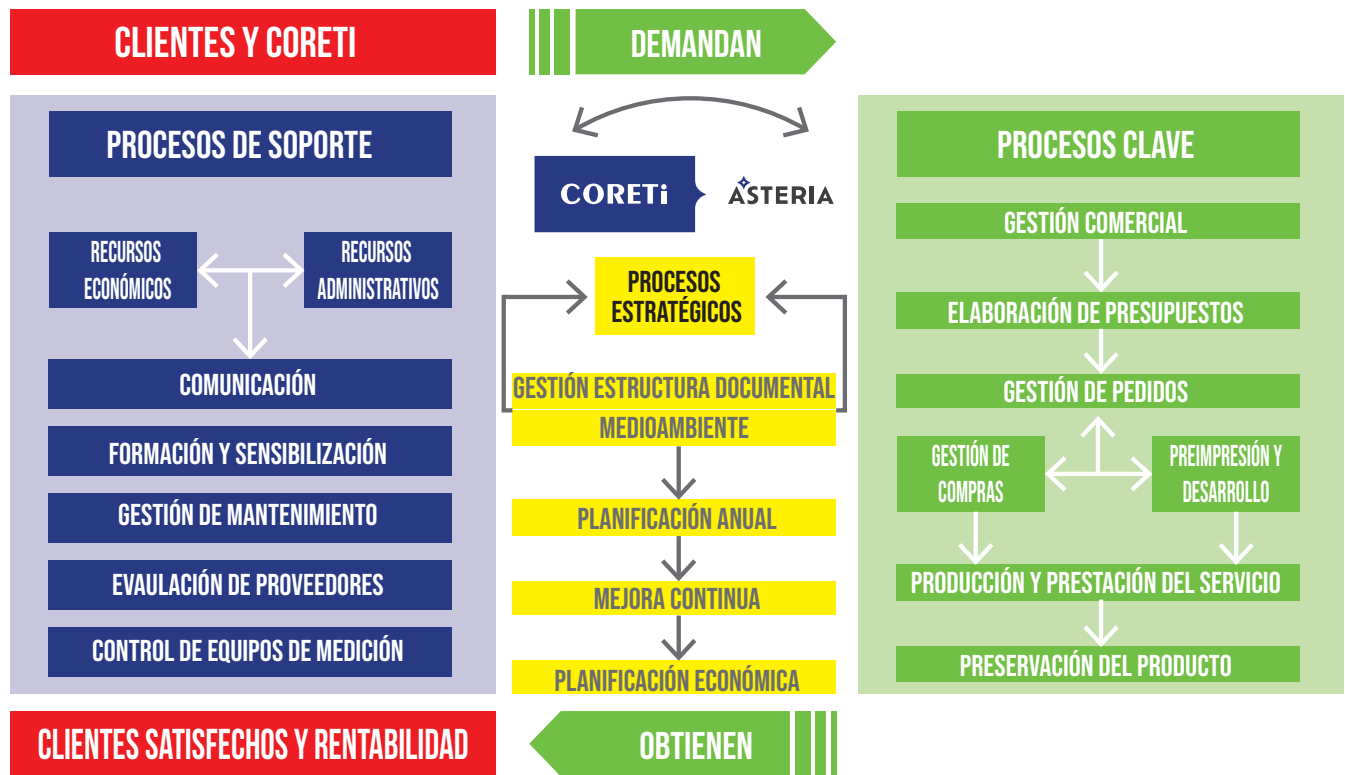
CLIENTES Y CORETI

DEMANDAN

PROCESOS DE SOPORTE

RECURSOS ECONÓMICOS

RECURSOS ADMINISTRATIVOS

COMUNICACIÓN

FORMACIÓN Y SENSIBILIZACIÓN

GESTIÓN DE MANTENIMIENTO

EVAULACIÓN DE PROVEEDORES

CONTROL DE EQUIPOS DE MEDICIÓN

CORETi

ASTERIA

PROCESOS ESTRATÉGICOS

GESTIÓN ESTRUCTURA DOCUMENTAL

MEDIOAMBIENTE

PLANIFICACIÓN ANUAL

MEJORA CONTINUA

PLANIFICACIÓN ECONÓMICA

PROCESOS CLAVE

GESTIÓN COMERCIAL

ELABORACIÓN DE PRESUPUESTOS

GESTIÓN DE PEDIDOS

GESTIÓN DE COMPRAS

PREIMPRESIÓN Y DESARROLLO

PRODUCCIÓN Y PRESTACIÓN DEL SERVICIO

PRESERVACIÓN DEL PRODUCTO

CLIENTES SATISFECHOS Y RENTABILIDAD

OBTIENEN